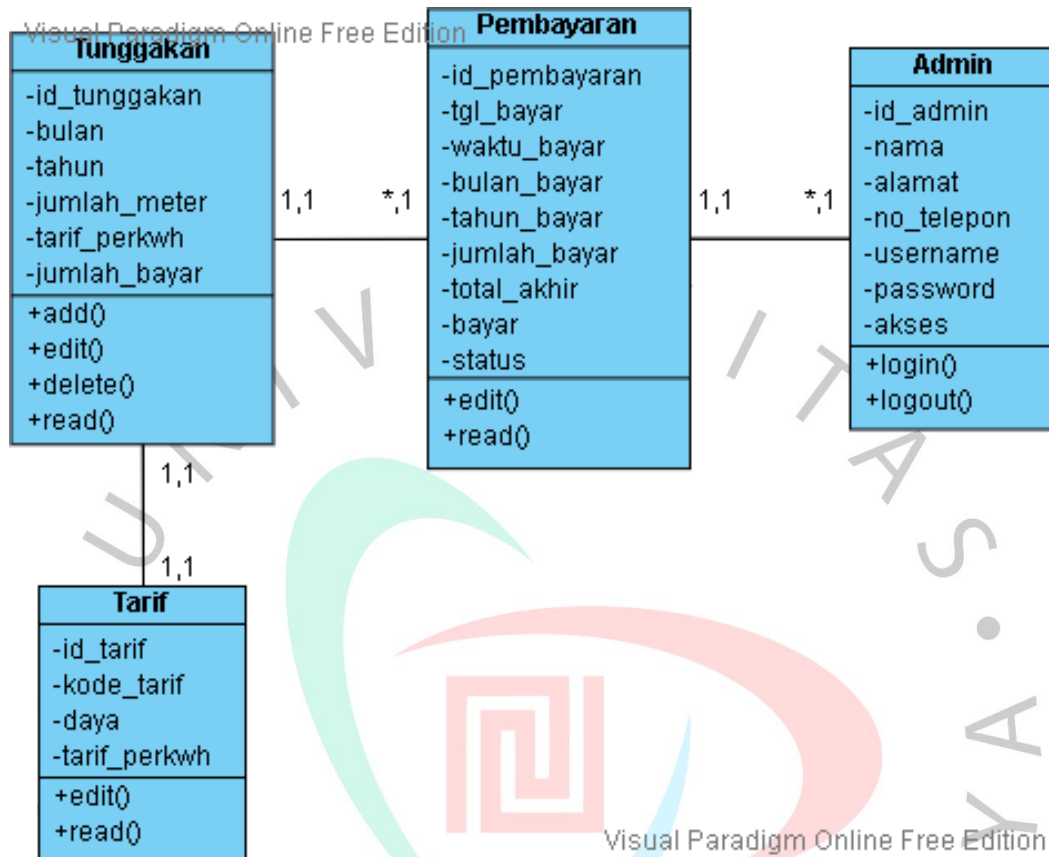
Visual Paradigm Online Free Edition

Tunggakan
-id_tunggakan
-bulan
-tahun
-jumlah_meter
-tarif_perkwh
-jumlah_bayar
+add()
+edit()
+delete()
+read()

1,1
*,1

Pembayaran
-id_pembayaran
-tgl_bayar
-waktu_bayar
-bulan_bayar
-tahun_bayar
-jumlah_bayar
-total_akhir
-bayar
-status
+edit()
+read()

1,1
*,1

Admin
-id_admin
-nama
-alamat
-no_telepon
-username
-password
-akses
+login()
+logout()

1,1
1,1

Tarif
-id_tarif
-kode_tarif
-daya
-tarif_perkwh
+edit()
+read()

Visual Paradigm Online Free Edition